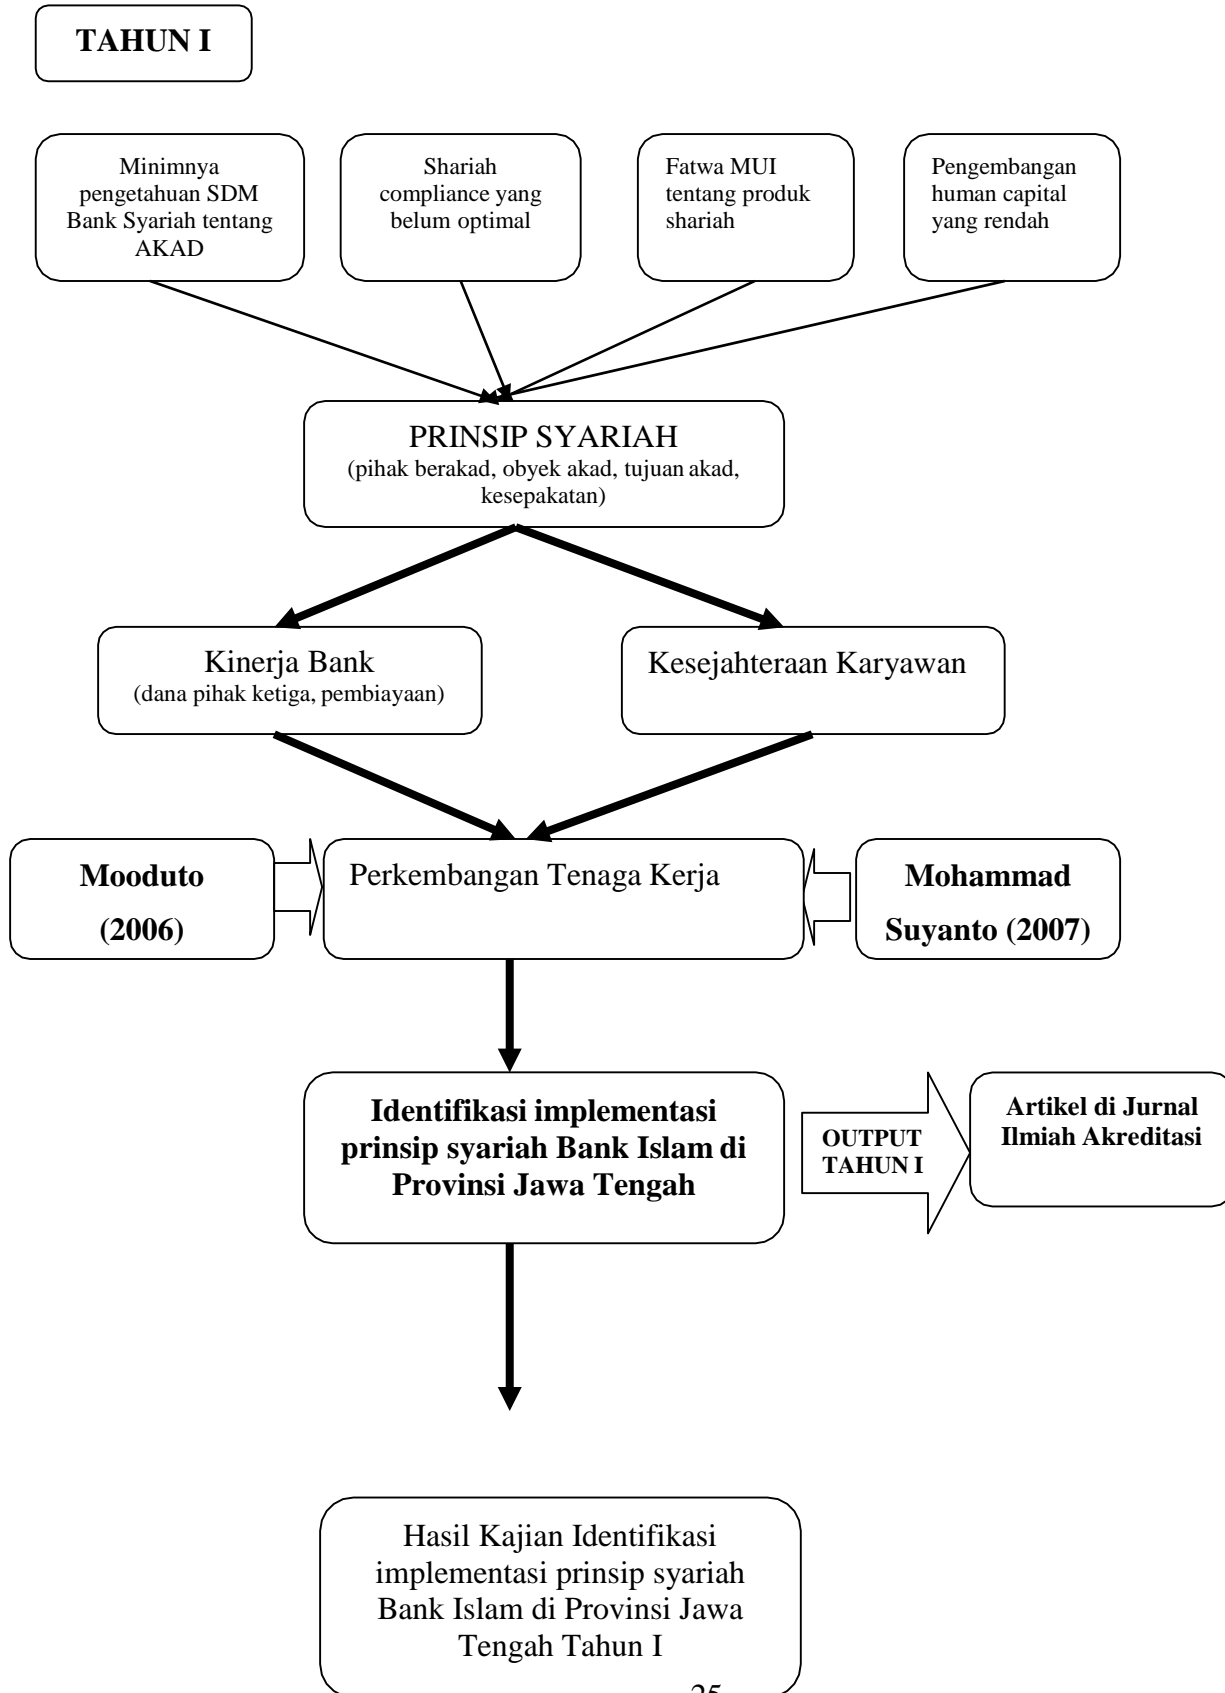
TAHUN I

Minimnya pengetahuan SDM Bank Syariah tentang AKAD

Shariah compliance yang belum optimal

Fatwa MUI tentang produk shariah

Pengembangan human capital yang rendah

PRINSIP SYARIAH
(pihak berakad, obyek akad, tujuan akad, kesepakatan)

Kinerja Bank
(dana pihak ketiga, pembiayaan)

Kesejahteraan Karyawan

Mooduto (2006)

Perkembangan Tenaga Kerja

Mohammad Suyanto (2007)

Identifikasi implementasi prinsip syariah Bank Islam di Provinsi Jawa Tengah

OUTPUT TAHUN I

Artikel di Jurnal Ilmiah Akreditasi

Hasil Kajian Identifikasi implementasi prinsip syariah Bank Islam di Provinsi Jawa Tengah Tahun I

25